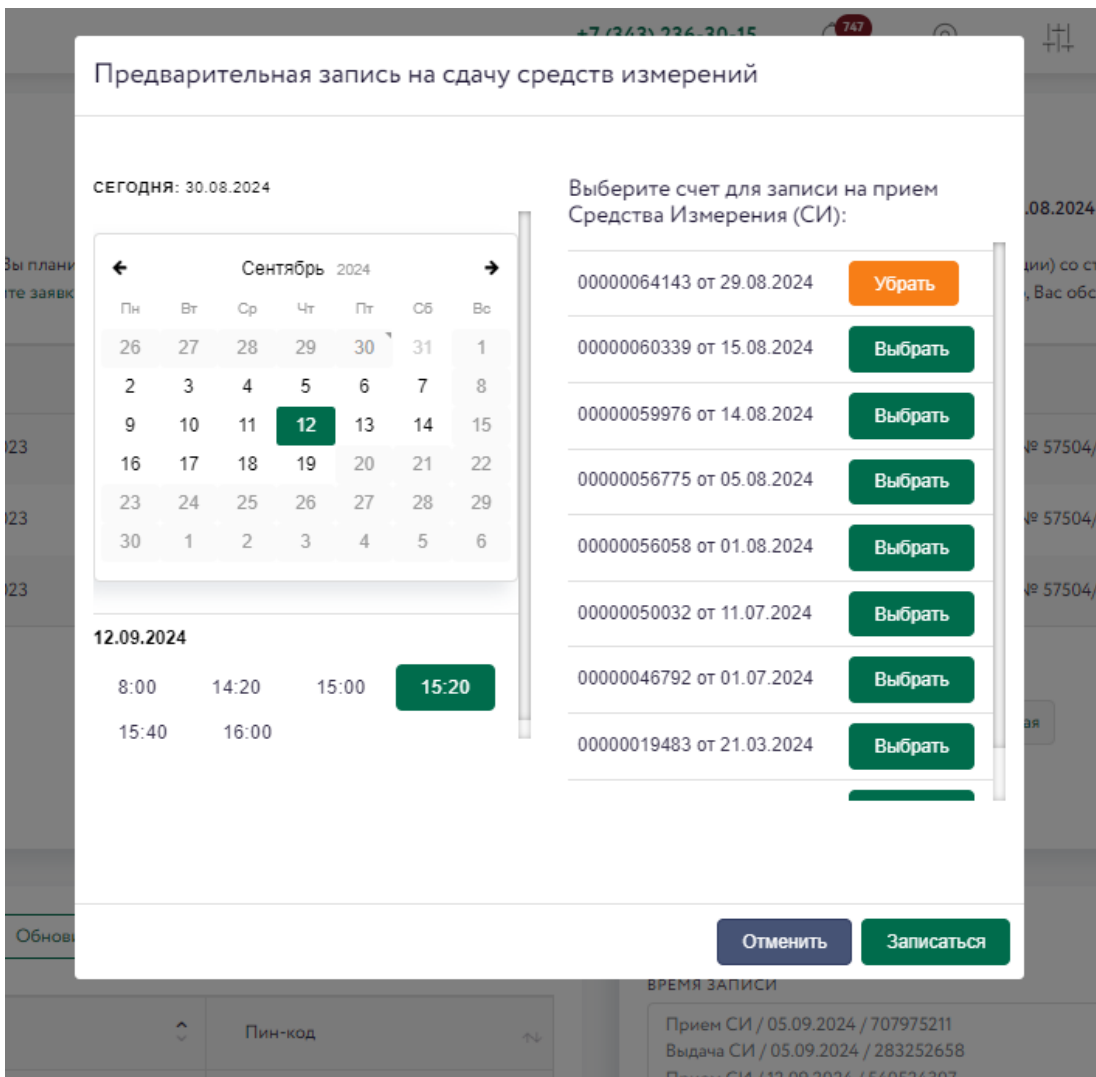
+7 (343) 236-30-15
747

Предварительная запись на сдачу средств измерений

СЕГОДНЯ: 30.08.2024

← Сентябрь 2024 →

| Пн | Вт | Ср | Чт | Пт | Сб | Вс |
|---|---|---|---|---|---|---|
| 26 | 27 | 28 | 29 | 30 | 31 | 1 |
| 2 | 3 | 4 | 5 | 6 | 7 | 8 |
| 9 | 10 | 11 | 12 | 13 | 14 | 15 |
| 16 | 17 | 18 | 19 | 20 | 21 | 22 |
| 23 | 24 | 25 | 26 | 27 | 28 | 29 |
| 30 | 1 | 2 | 3 | 4 | 5 | 6 |

12.09.2024

8:00 14:20 15:00 15:20
15:40 16:00

Выберите счет для записи на прием Средства Измерения (СИ):

00000064143 от 29.08.2024 Убрать
00000060339 от 15.08.2024 Выбрать
00000059976 от 14.08.2024 Выбрать
00000056775 от 05.08.2024 Выбрать
00000056058 от 01.08.2024 Выбрать
00000050032 от 11.07.2024 Выбрать
00000046792 от 01.07.2024 Выбрать
00000019483 от 21.03.2024 Выбрать

Отменить Записаться

Вы плани
те заявк
)23
)23
)23
.08.2024
ии) со ст
, Вас обс
№ 57504/
№ 57504/
№ 57504/
ая
Обнов
Пин-код
ВРЕМЯ ЗАПИСИ
Прием СИ / 05.09.2024 / 707975211
Выдача СИ / 05.09.2024 / 283252658
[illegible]